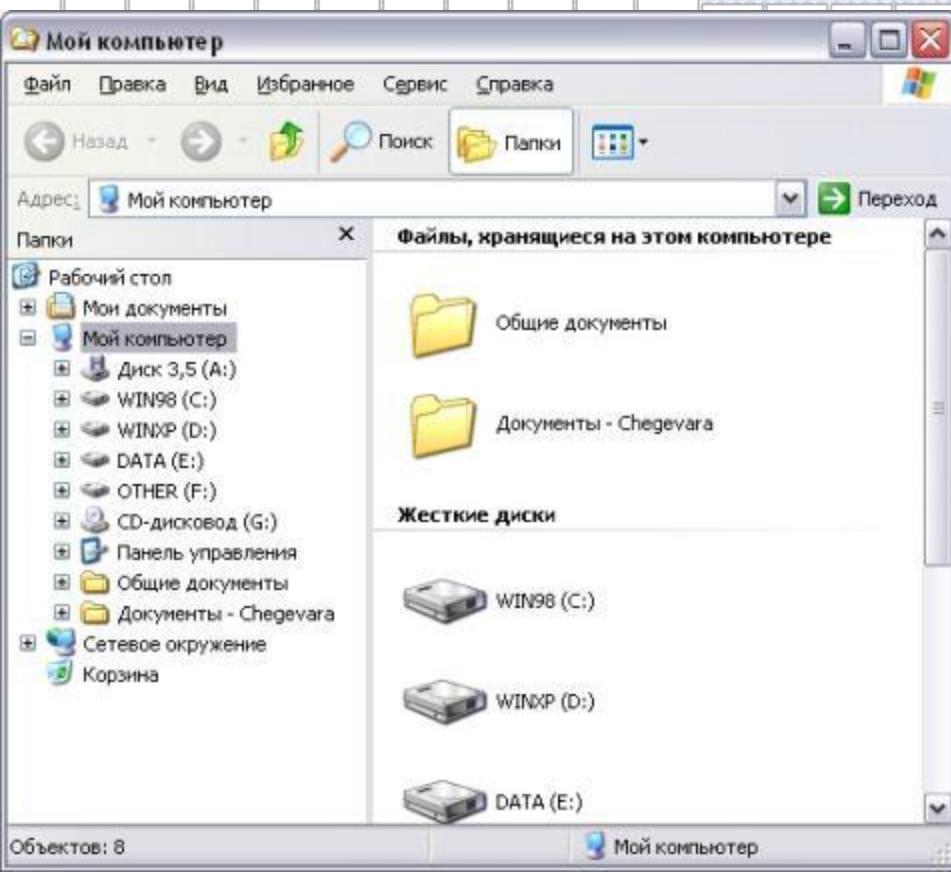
Мой компьютер

Файл Правка Вид Избранное Сервис Справка

Назад Поиск Папки

Адрес: Мой компьютер Переход

Папки ×

Рабочий стол
Мои документы
Мой компьютер
Диск 3,5 (A:)
WIN98 (C:)
WINXP (D:)
DATA (E:)
OTHER (F:)
CD-дисковод (G:)
Панель управления
Общие документы
Документы - Chegevara
Сетевое окружение
Корзина

Файлы, хранящиеся на этом компьютере

Общие документы

Документы - Chegevara

Жесткие диски

WIN98 (C:)

WINXP (D:)

DATA (E:)

Объектов: 8

Мой компьютер